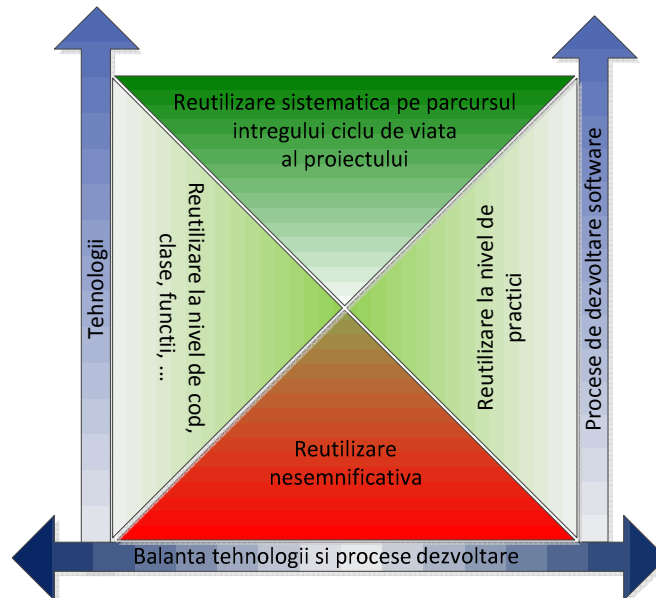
Reutilizare sistematica pe parcursul intregului ciclu de viata al proiectului

Tehnologii

Reutilizare la nivel de cod, clase, functii, ...

Reutilizare la nivel de practici

Procese de dezvoltare software

Reutilizare nesemnificativa

Balanta tehnologii si procese dezvoltare